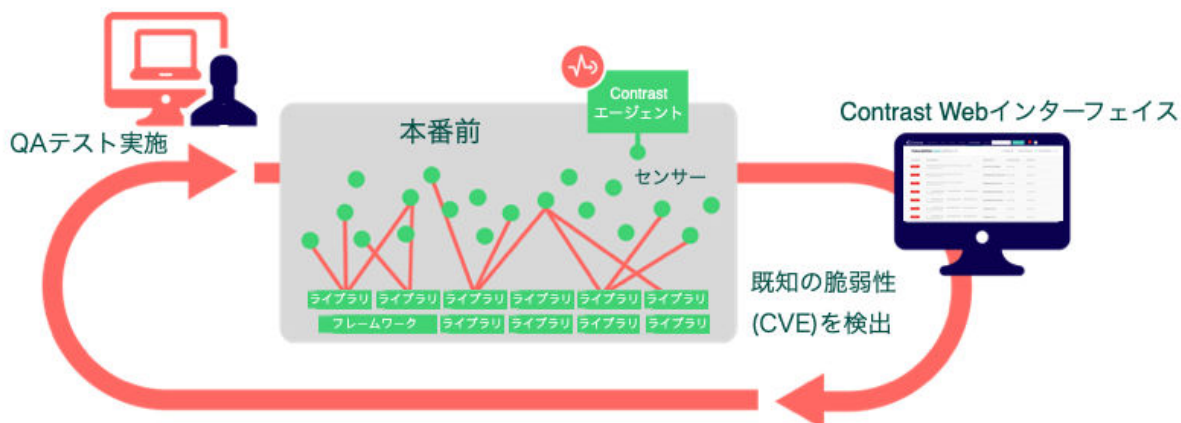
QAテスト実施

本番前

Contrast
エージェント

センサー

ライブラリ ライブラリ ライブラリ ライブラリ ライブラリ ライブラリ
フレームワーク ライブラリ ライブラリ ライブラリ ライブラリ

Contrast Webインターフェイス

既知の脆弱性
(CVE)を検出